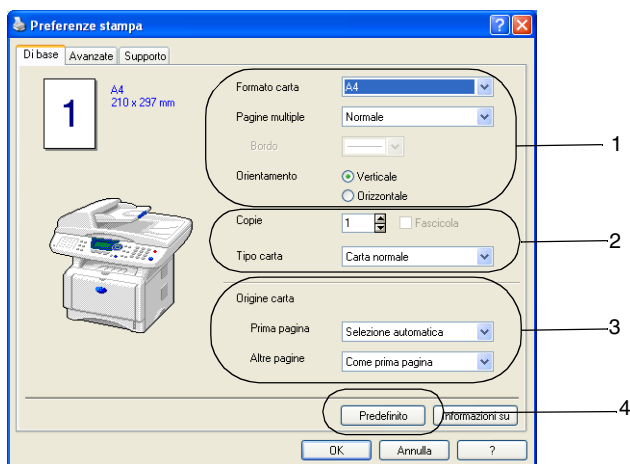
Preferenze stampa

Di base | Avanzate | Supporto

1

A4
210 x 297 mm

Formato carta | A4
Pagine multiple | Normale
Bordo
Orientamento | Verticale | Orizzontale

Copie | 1 | Fascicola
Tipo carta | Carta normale

Origine carta
Prima pagina | Selezione automatica
Altre pagine | Come prima pagina

Predefinito | Informazioni su

OK | Annulla | ?

1
2
3
4